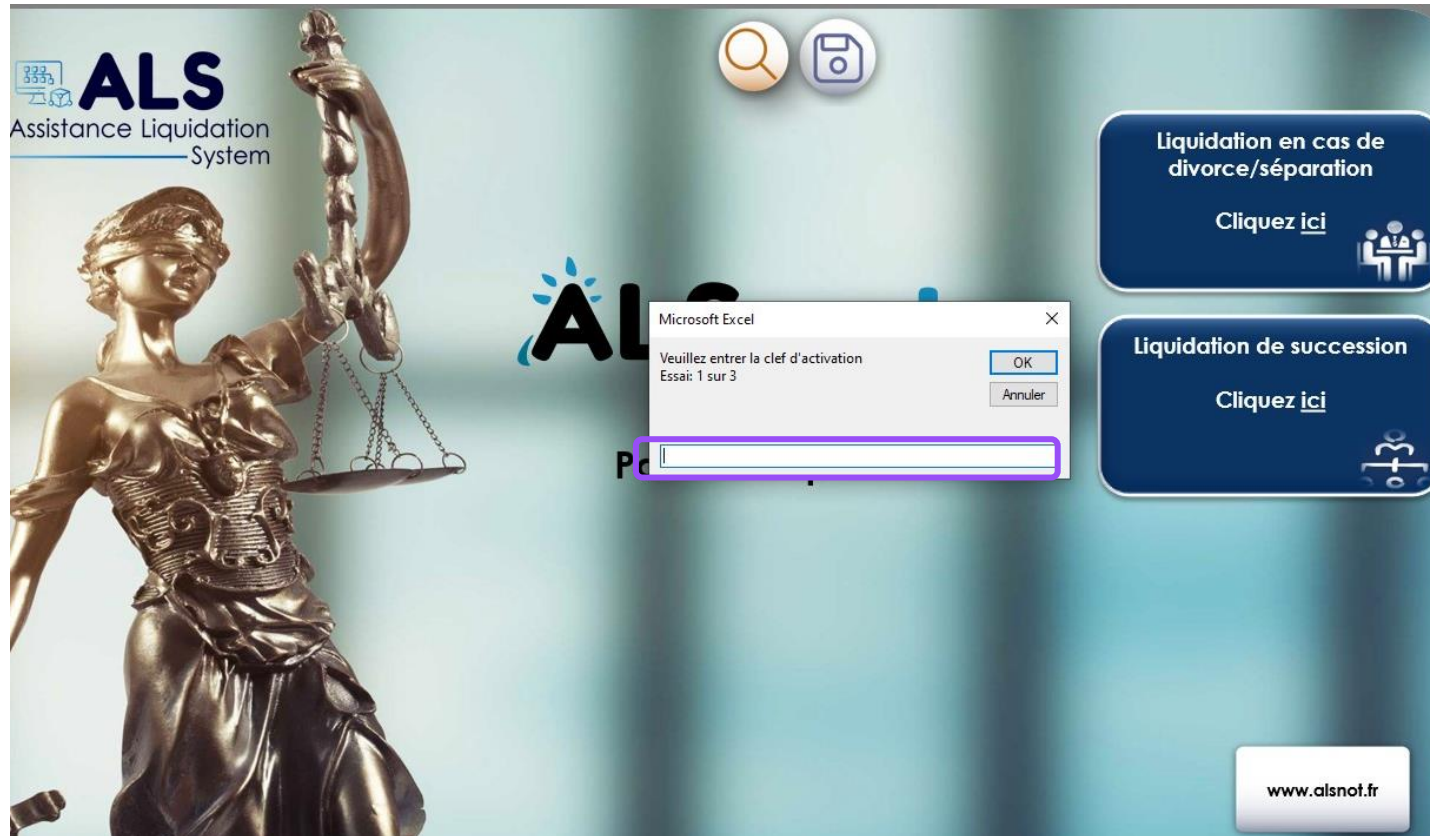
ALS
Assistance Liquidation System

AL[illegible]

Pc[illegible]

Microsoft Excel
Veuillez entrer la clef d'activation
Essai: 1 sur 3
OK
Annuler

Liquidation en cas de divorce/séparation

Cliquez ici

Liquidation de succession

Cliquez ici

www.alsnot.fr